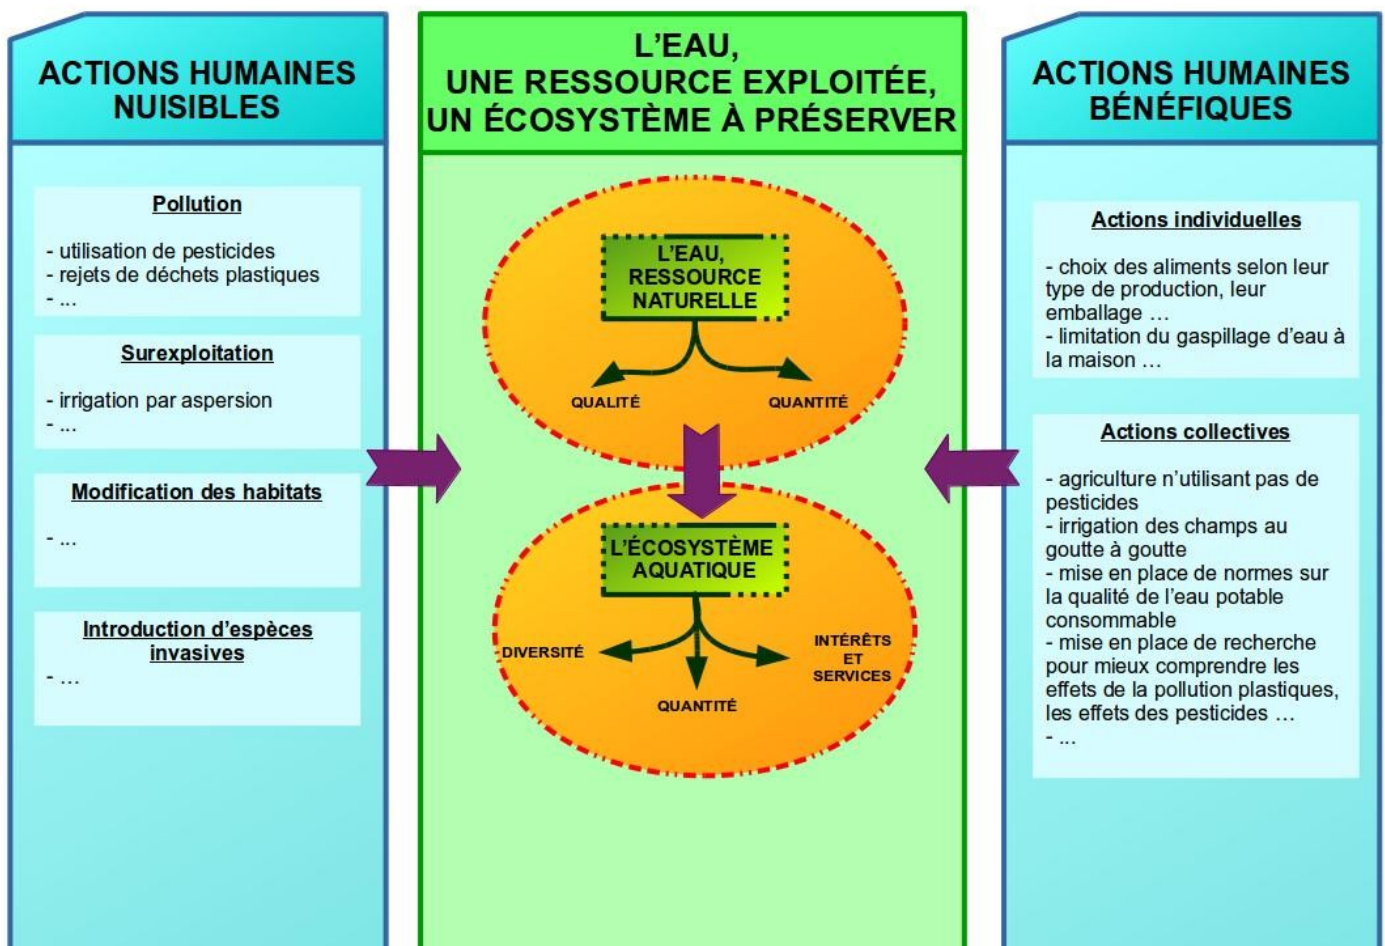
ACTIONS HUMAINES NUISIBLES

Pollution

- utilisation de pesticides
- rejets de déchets plastiques
- ...

Surexploitation

- irrigation par aspersion
- ...

Modification des habitats

- ...

Introduction d'espèces invasives

- ...

L'EAU, UNE RESSOURCE EXPLOITÉE, UN ÉCOSYSTÈME À PRÉSERVER

L'EAU, RESSOURCE NATURELLE

QUALITÉ

QUANTITÉ

L'ÉCOSYSTÈME AQUATIQUE

DIVERSITÉ

QUANTITÉ

INTÉRÊTS ET SERVICES

ACTIONS HUMAINES BÉNÉFIQUES

Actions individuelles

- choix des aliments selon leur type de production, leur emballage …
- limitation du gaspillage d'eau à la maison …

Actions collectives

- agriculture n'utilisant pas de pesticides
- irrigation des champs au goutte à goutte
- mise en place de normes sur la qualité de l'eau potable consommable
- mise en place de recherche pour mieux comprendre les effets de la pollution plastiques, les effets des pesticides …
- ...